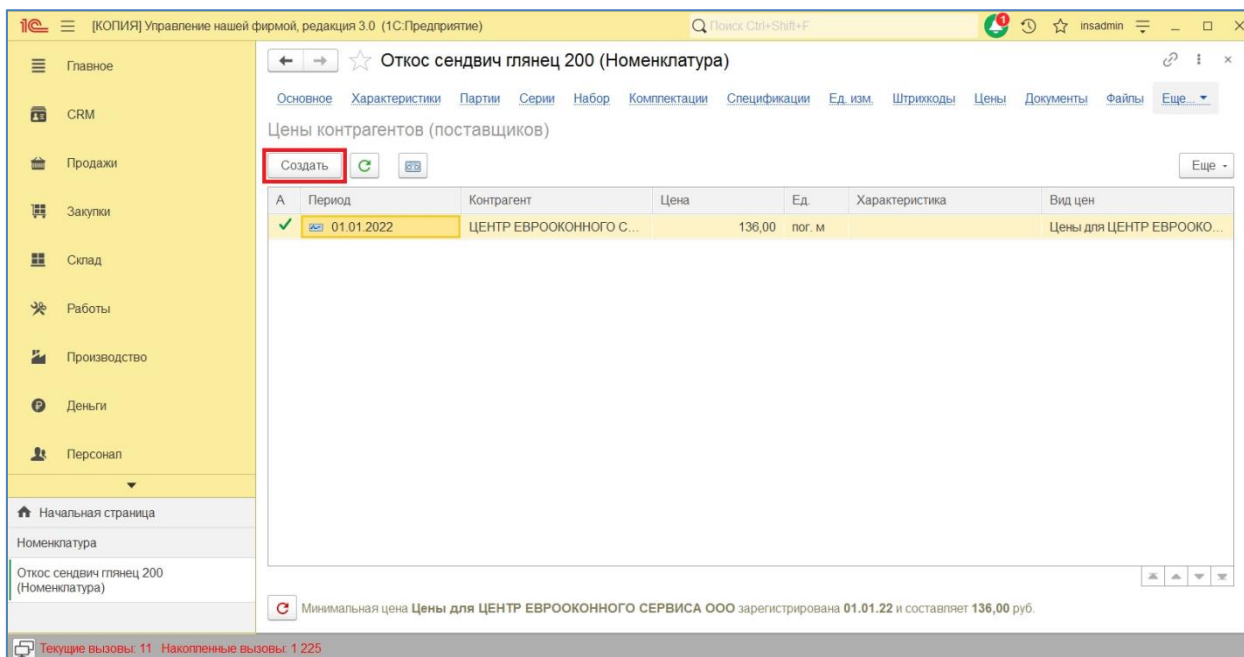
1С [КОПИЯ] Управление нашей фирмой, редакция 3.0 (1С:Предприятие)

Поиск Ctrl+Shift+F

insadmin

Главное

CRM

Продажи

Закупки

Склад

Работы

Производство

Деньги

Персонал

Начальная страница

Номенклатура

Откос сендвич глянец 200 (Номенклатура)

Откос сендвич глянец 200 (Номенклатура)

Основное Характеристики Партии Серии Набор Комплектации Спецификации Ед. изм. Штрихкоды Цены Документы Файлы Еще...

Цены контрагентов (поставщиков)

Создать

Еще

| А | Период | Контрагент | Цена | Ед. | Характеристика | Вид цен |
|---|---|---|---|---|---|---|
| ✓ | 01.01.2022 | ЦЕНТР ЕВРООКОННОГО С... | 136,00 | пог. м | | Цены для ЦЕНТР ЕВРООКО... |

Минимальная цена **Цены для ЦЕНТР ЕВРООКОННОГО СЕРВИСА ООО** зарегистрирована **01.01.22** и составляет **136,00** руб.

Текущие вызовы: 11 Накопленные вызовы: 1 225